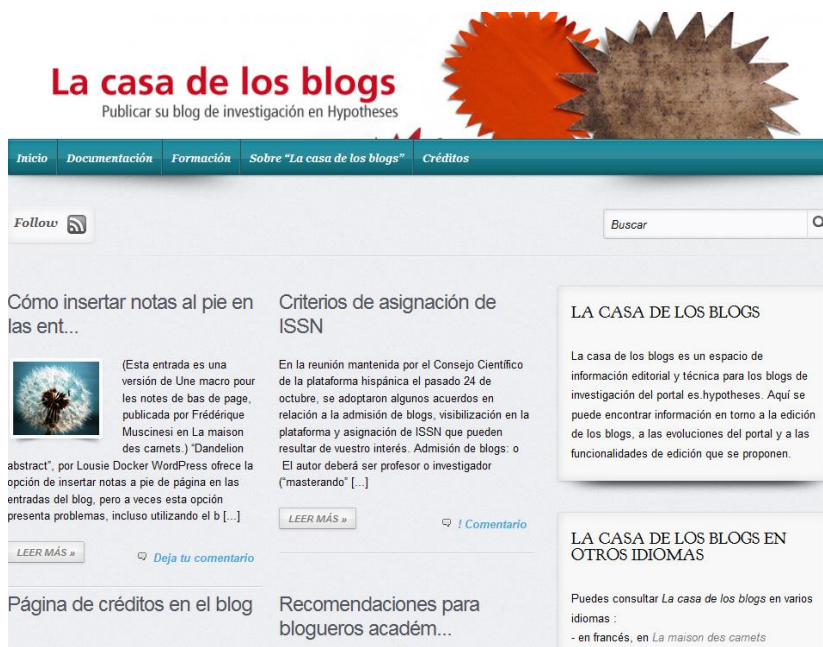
La casa de los blogs
Publicar su blog de investigación en Hypotheses

Inicio Documentación Formación Sobre "La casa de los blogs" Créditos

Follow

Buscar

Cómo insertar notas al pie en las ent...

(Esta entrada es una versión de Une macro pour les notes de bas de page, publicada por Frédérique Muscinesi en La maison des carnets.) "Dandelion abstract", por Lousie Docker WordPress ofrece la opción de insertar notas a pie de página en las entradas del blog, pero a veces esta opción presenta problemas, incluso utilizando el b [...]

LEER MÁS »

Deja tu comentario

Criterios de asignación de ISSN

En la reunión mantenida por el Consejo Científico de la plataforma hispánica el pasado 24 de octubre, se adoptaron algunos acuerdos en relación a la admisión de blogs, visibilización en la plataforma y asignación de ISSN que pueden resultar de vuestro interés. Admisión de blogs: o El autor deberá ser profesor o investigador ("masterando") [...]

LEER MÁS »

! Comentario

LA CASA DE LOS BLOGS

La casa de los blogs es un espacio de información editorial y técnica para los blogs de investigación del portal es.hypotheses. Aquí se puede encontrar información en torno a la edición de los blogs, a las evoluciones del portal y a las funcionalidades de edición que se proponen.

LA CASA DE LOS BLOGS EN OTROS IDIOMAS

Puedes consultar La casa de los blogs en varios idiomas :
- en francés, en La maison des carnets

Página de créditos en el blog

Recomendaciones para blogueros académ...